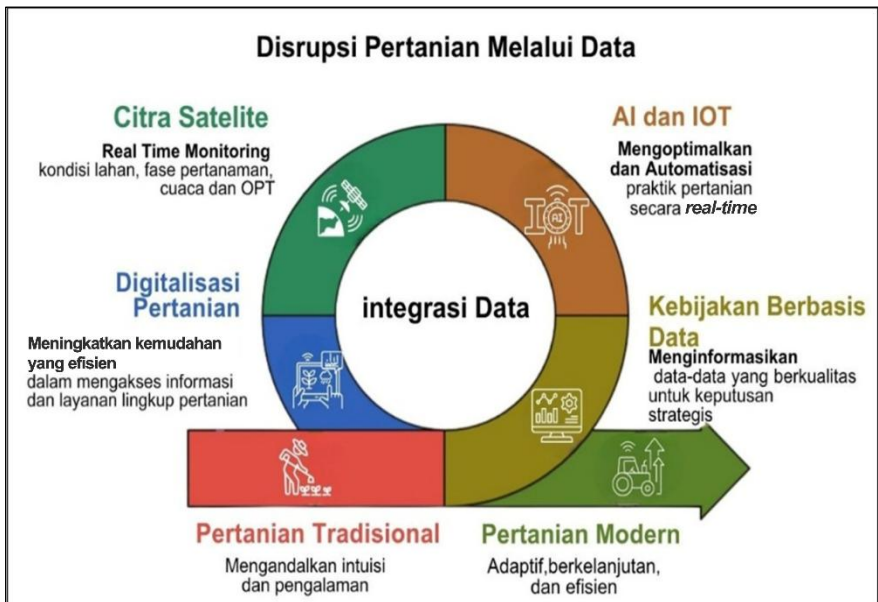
Disrupsi Pertanian Melalui Data

Citra Satelite

Real Time Monitoring
kondisi lahan, fase pertanaman, cuaca dan OPT

AI dan IOT

Mengoptimalkan dan Automatisasi
praktik pertanian secara real-time

IOT
AI

Digitalisasi Pertanian

Meningkatkan kemudahan yang efisien
dalam mengakses informasi dan layanan lingkup pertanian

integrasi Data

Kebijakan Berbasis Data

Menginformasikan
data-data yang berkualitas untuk keputusan strategis

Pertanian Tradisional

Mengandalkan intuisi dan pengalaman

Pertanian Modern

Adaptif,berkelanjutan, dan efisien